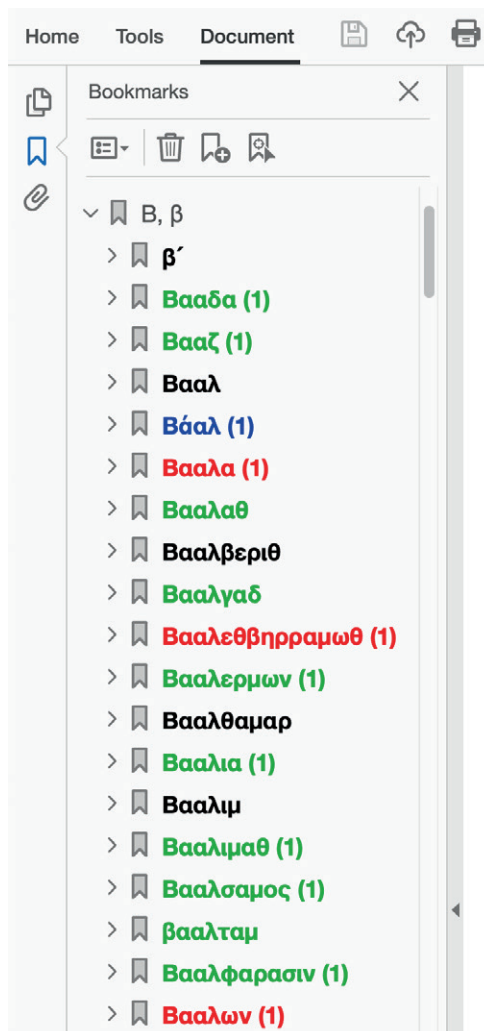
Home Tools Document

Bookmarks

Β, β

β´

Βααδα (1)

Βααζ (1)

Βααλ

Βάαλ (1)

Βααλα (1)

Βααλαθ

Βααλβεριθ

Βααλγαδ

Βααλεθβηρραμωθ (1)

Βααλερμων (1)

Βααλθαμαρ

Βααλια (1)

Βααλιμ

Βααλιμαθ (1)

Βααλσαμος (1)

βααλταμ

Βααλφαρασιν (1)

Βααλων (1)